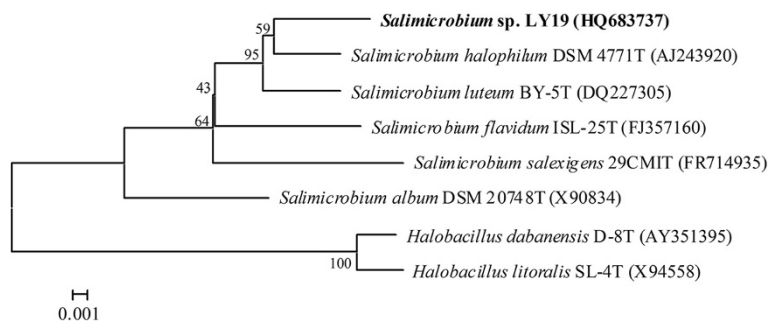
59
Salimicrobium sp. LY19 (HQ683737)
95
Salimicrobium halophilum DSM 4771T (AJ243920)
43
Salimicrobium luteum BY-5T (DQ227305)
64
Salimicrobium flavidum ISL-25T (FJ357160)
Salimicrobium salexigens 29CMIT (FR714935)
Salimicrobium album DSM 20748T (X90834)
Halobacillus dabanensis D-8T (AY351395)
100
Halobacillus litoralis SL-4T (X94558)
0.001